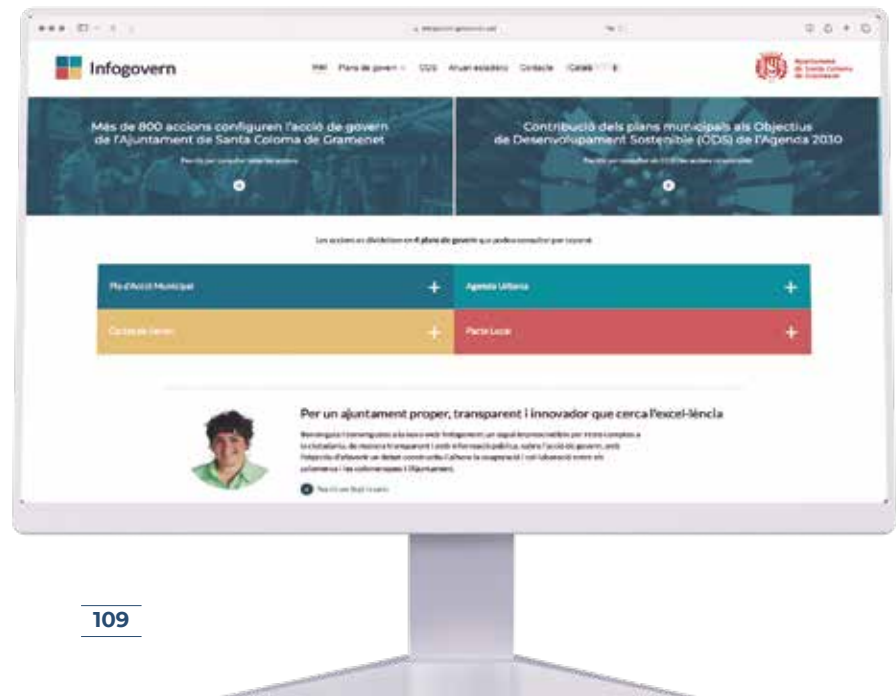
Infogovern

PAM Plans de govern ODS Anuari estadístic Contacte Català

Ajuntament de Santa Coloma de Gramenet

Més de 800 accions configuren l'acció de govern de l'Ajuntament de Santa Coloma de Gramenet

Contribució dels plans municipals als Objectius de Desenvolupament Sostenible (ODS) de l'Agenda 2030

Les accions es divideixen en 4 plans de govern que podeu consultar per separat

Pla d'Acció Municipal

Agenda Urbana

Cartes de Servei

Pacte Local

Per un ajuntament proper, transparent i innovador que cerca l'excel·lència

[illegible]

109